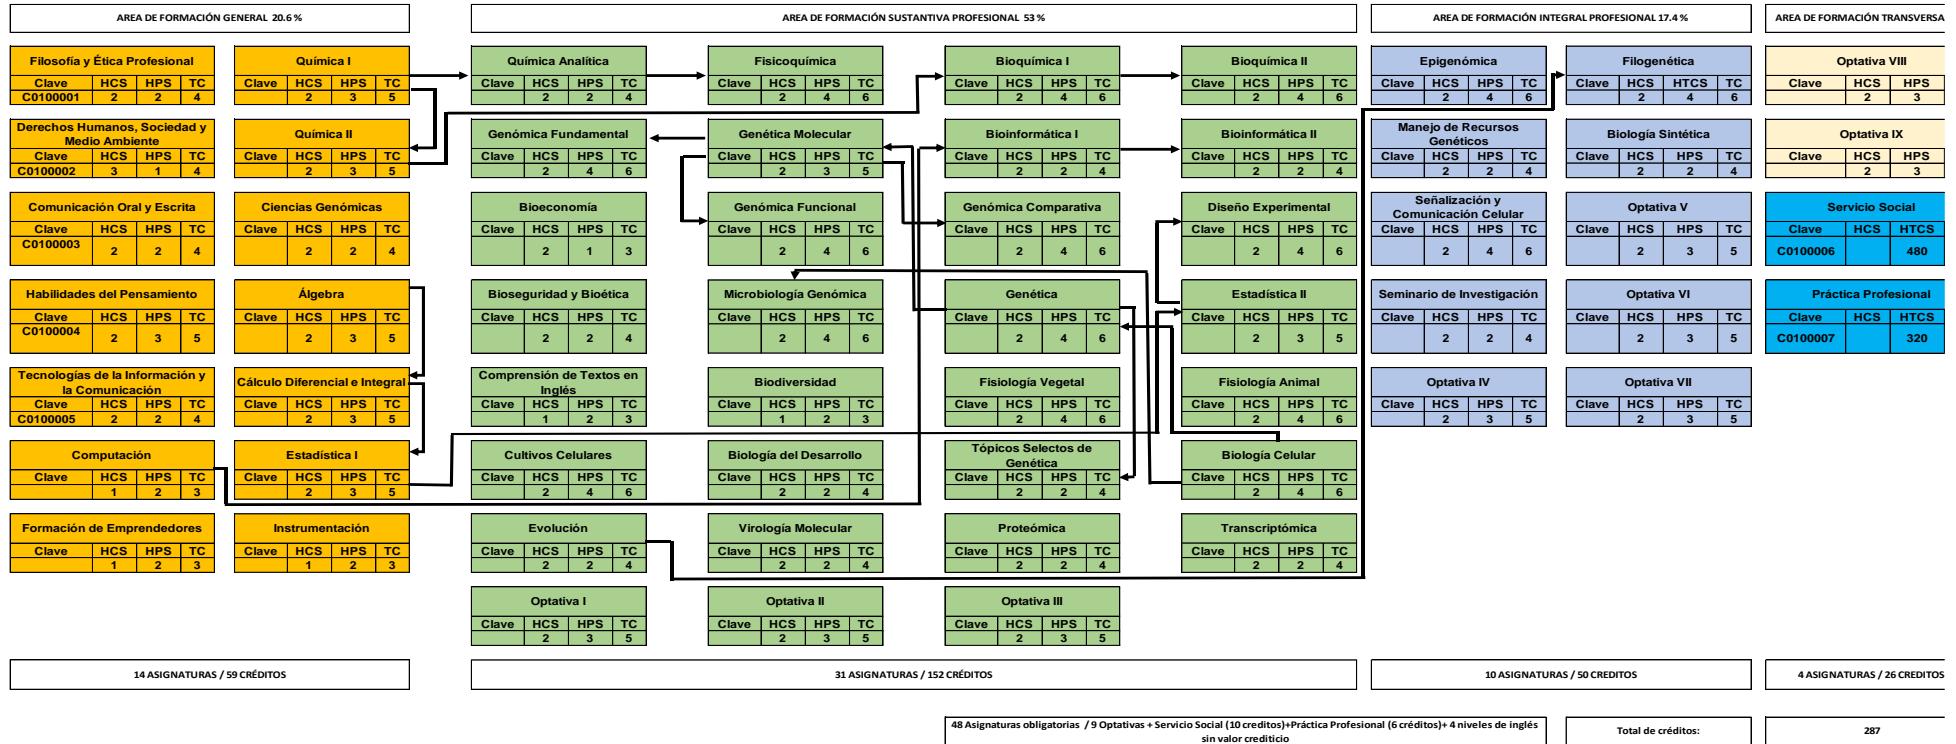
AREA DE FORMACIÓN GENERAL 20.6 %

AREA DE FORMACIÓN SUSTANTIVA PROFESIONAL 53 %

AREA DE FORMACIÓN INTEGRAL PROFESIONAL 17.4 %

AREA DE FORMACIÓN TRANSVERSA

Filosofía y Ética Profesional
| Clave | HCS | HPS | TC |
|---|---|---|---|
| C0100001 | 2 | 2 | 4 |

Derechos Humanos, Sociedad y Medio Ambiente
| Clave | HCS | HPS | TC |
|---|---|---|---|
| C0100002 | 3 | 1 | 4 |

Comunicación Oral y Escrita
| Clave | HCS | HPS | TC |
|---|---|---|---|
| C0100003 | 2 | 2 | 4 |

Habilidades del Pensamiento
| Clave | HCS | HPS | TC |
|---|---|---|---|
| C0100004 | 2 | 3 | 5 |

Tecnologías de la Información y la Comunicación
| Clave | HCS | HPS | TC |
|---|---|---|---|
| C0100005 | 2 | 2 | 4 |

Computación
| Clave | HCS | HPS | TC |
|---|---|---|---|
| | 1 | 2 | 3 |

Formación de Emprendedores
| Clave | HCS | HPS | TC |
|---|---|---|---|
| | 1 | 2 | 3 |

Química I
| Clave | HCS | HPS | TC |
|---|---|---|---|
| | 2 | 3 | 5 |

Química II
| Clave | HCS | HPS | TC |
|---|---|---|---|
| | 2 | 3 | 5 |

Ciencias Genómicas
| Clave | HCS | HPS | TC |
|---|---|---|---|
| | 2 | 2 | 4 |

Álgebra
| Clave | HCS | HPS | TC |
|---|---|---|---|
| | 2 | 3 | 5 |

Cálculo Diferencial e Integral
| Clave | HCS | HPS | TC |
|---|---|---|---|
| | 2 | 3 | 5 |

Estadística I
| Clave | HCS | HPS | TC |
|---|---|---|---|
| | 2 | 3 | 5 |

Instrumentación
| Clave | HCS | HPS | TC |
|---|---|---|---|
| | 1 | 2 | 3 |

Química Analítica
| Clave | HCS | HPS | TC |
|---|---|---|---|
| | 2 | 2 | 4 |

Genómica Fundamental
| Clave | HCS | HPS | TC |
|---|---|---|---|
| | 2 | 4 | 6 |

Bioeconomía
| Clave | HCS | HPS | TC |
|---|---|---|---|
| | 2 | 1 | 3 |

Bioseguridad y Bioética
| Clave | HCS | HPS | TC |
|---|---|---|---|
| | 2 | 2 | 4 |

Comprensión de Textos en Inglés
| Clave | HCS | HPS | TC |
|---|---|---|---|
| | 1 | 2 | 3 |

Cultivos Celulares
| Clave | HCS | HPS | TC |
|---|---|---|---|
| | 2 | 4 | 6 |

Evolución
| Clave | HCS | HPS | TC |
|---|---|---|---|
| | 2 | 2 | 4 |

Optativa I
| Clave | HCS | HPS | TC |
|---|---|---|---|
| | 2 | 3 | 5 |

Fisicoquímica
| Clave | HCS | HPS | TC |
|---|---|---|---|
| | 2 | 4 | 6 |

Genética Molecular
| Clave | HCS | HPS | TC |
|---|---|---|---|
| | 2 | 3 | 5 |

Genómica Funcional
| Clave | HCS | HPS | TC |
|---|---|---|---|
| | 2 | 4 | 6 |

Microbiología Genómica
| Clave | HCS | HPS | TC |
|---|---|---|---|
| | 2 | 4 | 6 |

Biodiversidad
| Clave | HCS | HPS | TC |
|---|---|---|---|
| | 1 | 2 | 3 |

Biología del Desarrollo
| Clave | HCS | HPS | TC |
|---|---|---|---|
| | 2 | 2 | 4 |

Virología Molecular
| Clave | HCS | HPS | TC |
|---|---|---|---|
| | 2 | 2 | 4 |

Optativa II
| Clave | HCS | HPS | TC |
|---|---|---|---|
| | 2 | 3 | 5 |

Bioquímica I
| Clave | HCS | HPS | TC |
|---|---|---|---|
| | 2 | 4 | 6 |

Bioinformática I
| Clave | HCS | HPS | TC |
|---|---|---|---|
| | 2 | 2 | 4 |

Genómica Comparativa
| Clave | HCS | HPS | TC |
|---|---|---|---|
| | 2 | 4 | 6 |

Genética
| Clave | HCS | HPS | TC |
|---|---|---|---|
| | 2 | 4 | 6 |

Fisiología Vegetal
| Clave | HCS | HPS | TC |
|---|---|---|---|
| | 2 | 4 | 6 |

Tópicos Selectos de Genética
| Clave | HCS | HPS | TC |
|---|---|---|---|
| | 2 | 2 | 4 |

Proteómica
| Clave | HCS | HPS | TC |
|---|---|---|---|
| | 2 | 2 | 4 |

Optativa III
| Clave | HCS | HPS | TC |
|---|---|---|---|
| | 2 | 3 | 5 |

Bioquímica II
| Clave | HCS | HPS | TC |
|---|---|---|---|
| | 2 | 4 | 6 |

Bioinformática II
| Clave | HCS | HPS | TC |
|---|---|---|---|
| | 2 | 2 | 4 |

Diseño Experimental
| Clave | HCS | HPS | TC |
|---|---|---|---|
| | 2 | 4 | 6 |

Estadística II
| Clave | HCS | HPS | TC |
|---|---|---|---|
| | 2 | 3 | 5 |

Fisiología Animal
| Clave | HCS | HPS | TC |
|---|---|---|---|
| | 2 | 4 | 6 |

Biología Celular
| Clave | HCS | HPS | TC |
|---|---|---|---|
| | 2 | 4 | 6 |

Transcriptómica
| Clave | HCS | HPS | TC |
|---|---|---|---|
| | 2 | 2 | 4 |

Epigenómica
| Clave | HCS | HPS | TC |
|---|---|---|---|
| | 2 | 4 | 6 |

Manejo de Recursos Genéticos
| Clave | HCS | HPS | TC |
|---|---|---|---|
| | 2 | 2 | 4 |

Señalización y Comunicación Celular
| Clave | HCS | HPS | TC |
|---|---|---|---|
| | 2 | 4 | 6 |

Seminario de Investigación
| Clave | HCS | HPS | TC |
|---|---|---|---|
| | 2 | 2 | 4 |

Optativa IV
| Clave | HCS | HPS | TC |
|---|---|---|---|
| | 2 | 3 | 5 |

Filogenética
| Clave | HCS | HTCS | TC |
|---|---|---|---|
| | 2 | 4 | 6 |

Biología Sintética
| Clave | HCS | HPS | TC |
|---|---|---|---|
| | 2 | 2 | 4 |

Optativa V
| Clave | HCS | HPS | TC |
|---|---|---|---|
| | 2 | 3 | 5 |

Optativa VI
| Clave | HCS | HPS | TC |
|---|---|---|---|
| | 2 | 3 | 5 |

Optativa VII
| Clave | HCS | HPS | TC |
|---|---|---|---|
| | 2 | 3 | 5 |

Optativa VIII
| Clave | HCS | HPS |
|---|---|---|
| | 2 | 3 |

Optativa IX
| Clave | HCS | HPS |
|---|---|---|
| | 2 | 3 |

Servicio Social
| Clave | HCS | HTCS |
|---|---|---|
| C0100006 | | 480 |

Práctica Profesional
| Clave | HCS | HTCS |
|---|---|---|
| C0100007 | | 320 |

14 ASIGNATURAS / 59 CRÉDITOS

31 ASIGNATURAS / 152 CRÉDITOS

10 ASIGNATURAS / 50 CREDITOS

4 ASIGNATURAS / 26 CREDITOS

48 Asignaturas obligatorias / 9 Optativas + Servicio Social (10 creditos)+Práctica Profesional (6 créditos)+ 4 niveles de inglés sin valor crediticio

Total de créditos:

287